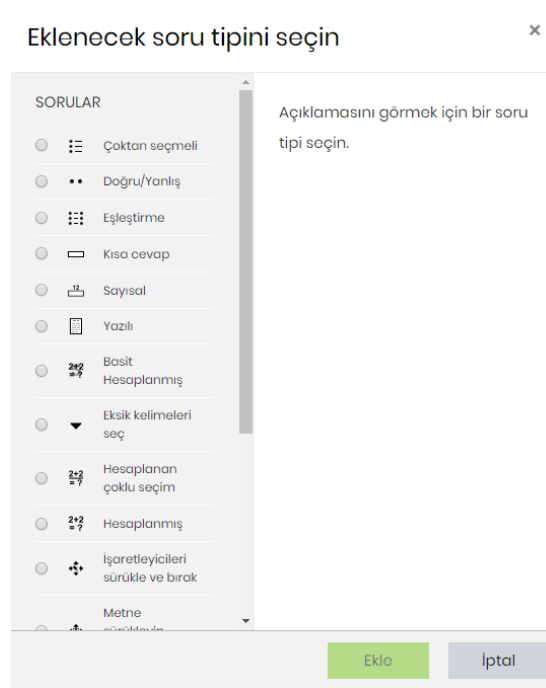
Eklenecek soru tipini seçin

×

SORULAR

Çoktan seçmeli

Doğru/Yanlış

Eşleştirme

Kısa cevap

Sayısal

Yazılı

Basit Hesaplanmış

Eksik kelimeleri seç

Hesaplanan çoklu seçim

Hesaplanmış

İşaretleyicileri sürükle ve bırak

Metne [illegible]

Açıklamasını görmek için bir soru tipi seçin.

Ekle

İptal